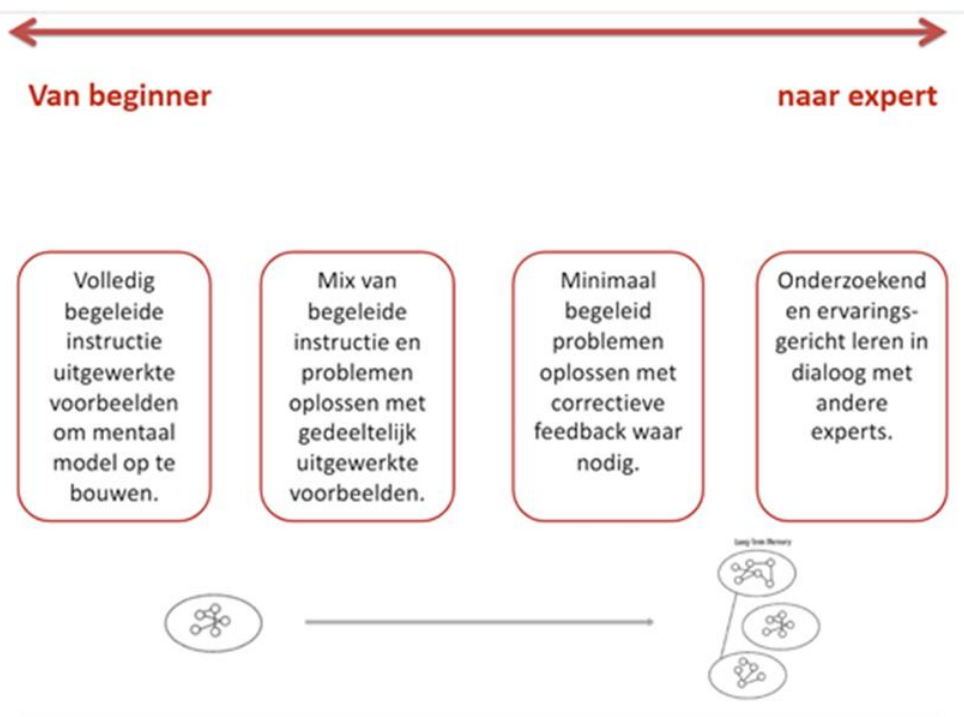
Van beginner

naar expert

Volledig begeleide instructie uitgewerkte voorbeelden om mentaal model op te bouwen.

Mix van begeleide instructie en problemen oplossen met gedeeltelijk uitgewerkte voorbeelden.

Minimaal begeleid problemen oplossen met correctieve feedback waar nodig.

Onderzoekend en ervaringsgericht leren in dialoog met andere experts.

Long Term Memory